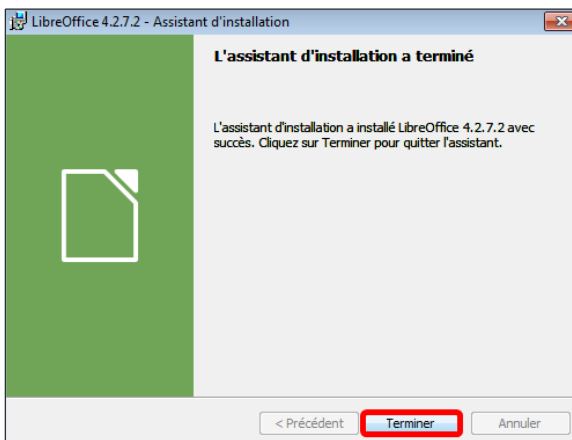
LibreOffice 4.2.7.2 - Assistant d'installation

L'assistant d'installation a terminé

L'assistant d'installation a installé LibreOffice 4.2.7.2 avec succès. Cliquez sur Terminer pour quitter l'assistant.

< Précédent
Terminer
Annuler